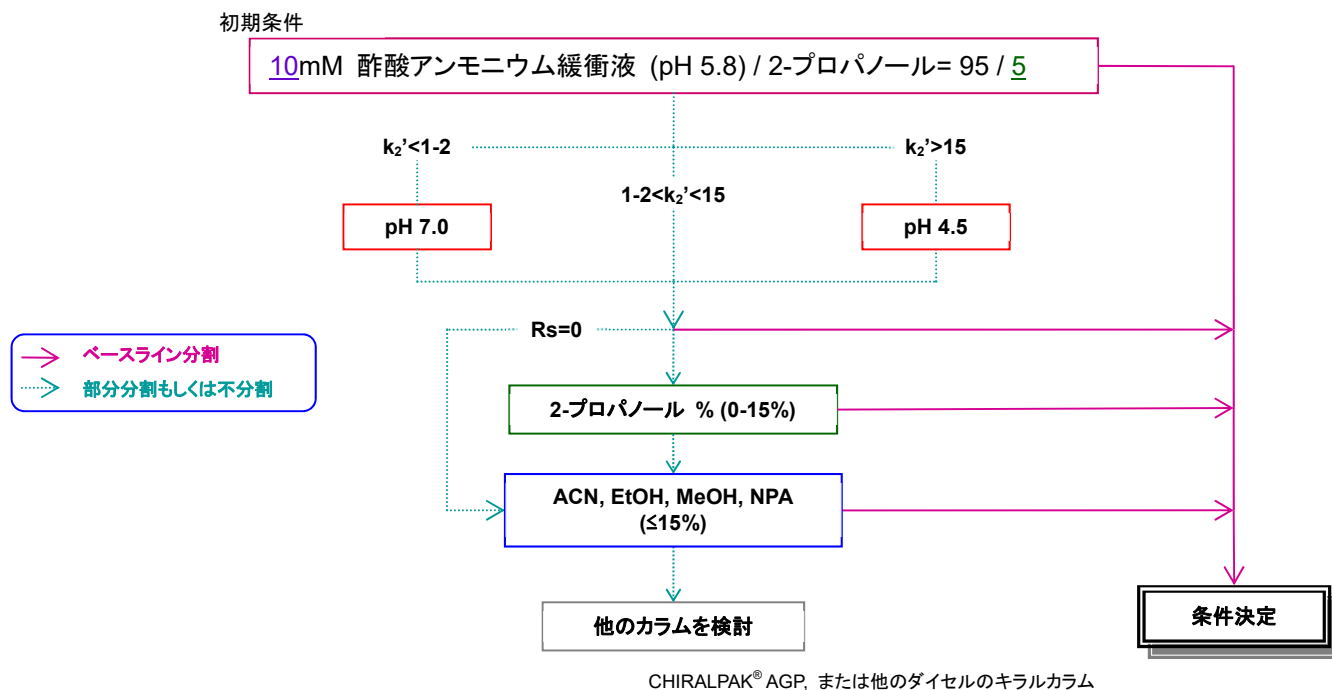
初期条件

10mM 酢酸アンモニウム緩衝液 (pH 5.8) / 2-プロパノール= 95 / 5

$k_2$'<1-2

$k_2$'>15

1-2<$k_2$'<15

pH 7.0

pH 4.5

Rs=0

ベースライン分割

部分分割もしくは不分割

2-プロパノール % (0-15%)

ACN, EtOH, MeOH, NPA (≤15%)

他のカラムを検討

条件決定

CHIRALPAK® AGP, または他のダイセルのキラルカラム